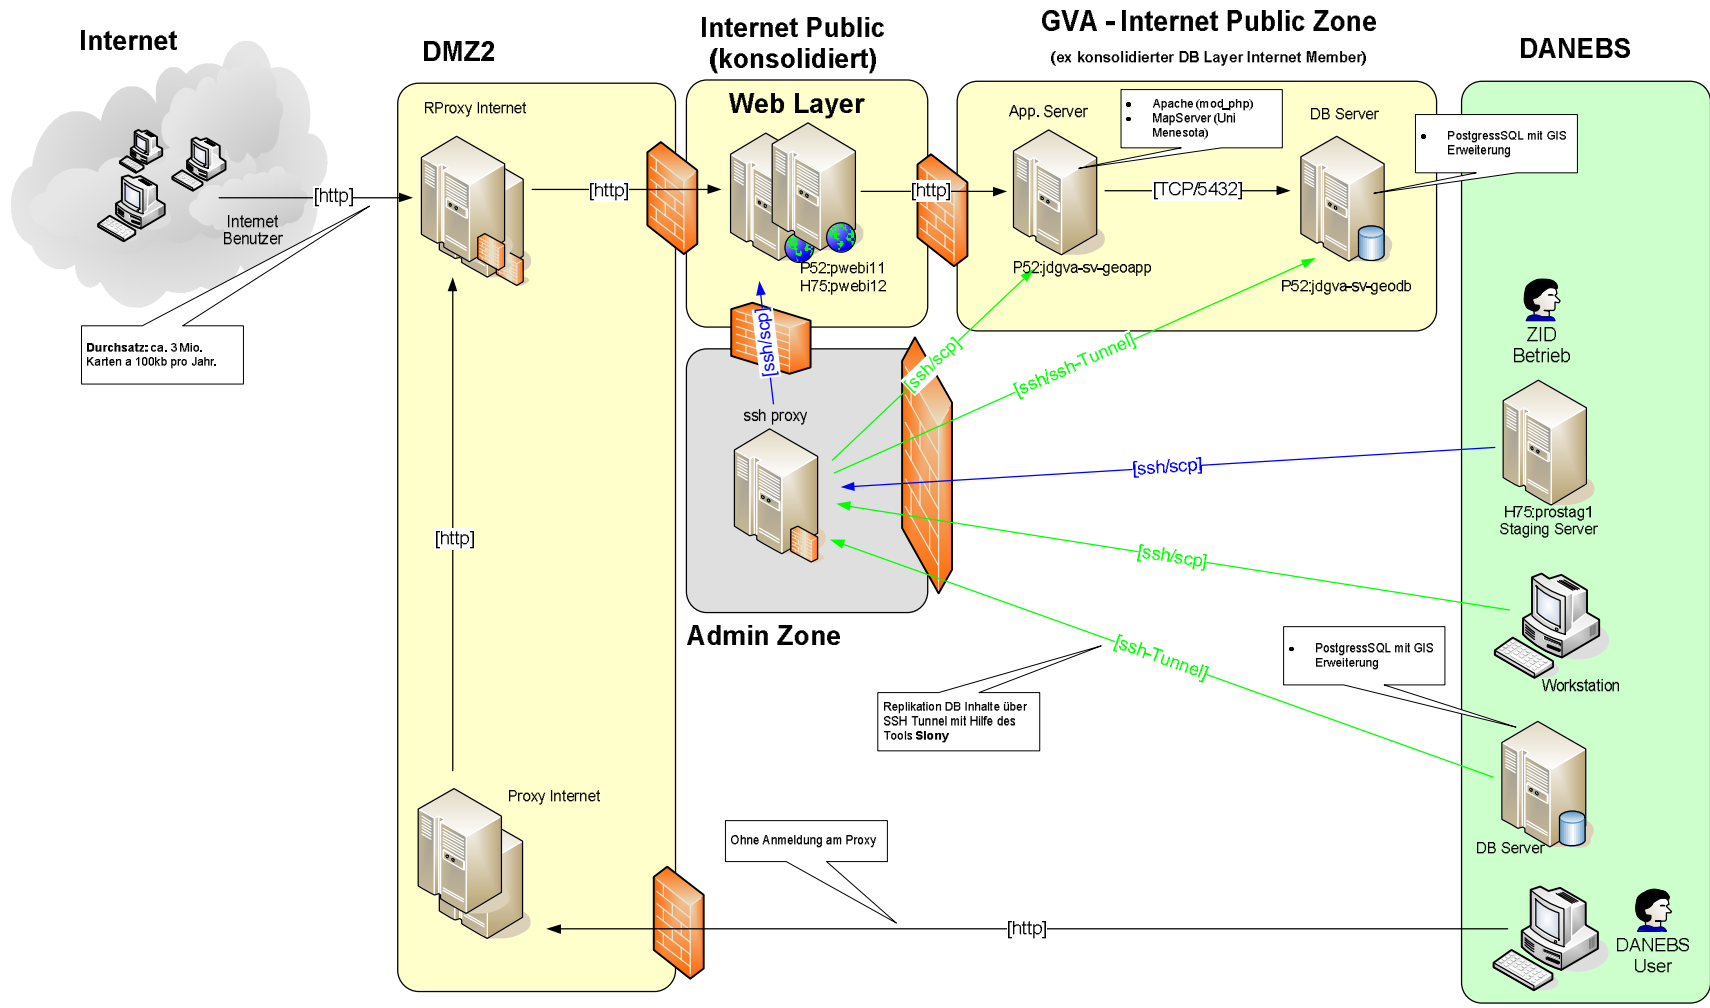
Internet

Internet Benutzer

[http]

Durchsatz: ca. 3 Mio. Karten a 100kb pro Jahr.

DMZ2

RProxy Internet

[http]

Proxy Internet

Internet Public (konsolidiert)

Web Layer

[http]

P52:pwebi11
H75:pwebi12

[ssh/scp]

ssh proxy

Admin Zone

GVA - Internet Public Zone

(ex konsolidierter DB Layer Internet Member)

App. Server

- Apache (mod_php)
- MapServer (Uni Menesota)

[http]

[TCP/5432]

DB Server

- PostgressSQL mit GIS Erweiterung

P52:jdgva-sv-geoapp

P52:jdgva-sv-geodb

[ssh/scp]

[ssh/ssh-Tunnel]

[ssh/scp]

[ssh/scp]

[ssh-Tunnel]

Replikation DB Inhalte über SSH Tunnel mit Hilfe des Tools Slony

Ohne Anmeldung am Proxy

[http]

DANEBS

ZID Betrieb

H75:prostag1
Staging Server

Workstation

- PostgressSQL mit GIS Erweiterung

DB Server

DANEBS User